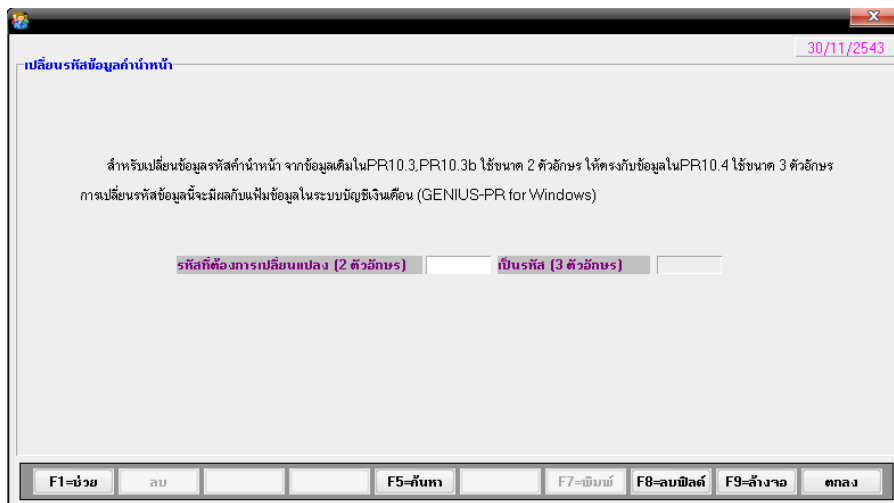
30/11/2543

เปลี่ยนรหัสข้อมูลคำนำหน้า

สำหรับเปลี่ยนข้อมูลรหัสคำนำหน้า จากข้อมูลเดิมในPR10.3,PR10.3b ใช้ขนาด 2 ตัวอักษร ให้ตรงกับข้อมูลในPR10.4 ใช้ขนาด 3 ตัวอักษร การเปลี่ยนรหัสข้อมูลนี้จะมีผลกับแฟ้มข้อมูลในระบบบัญชีเงินเดือน (GENIUS-PR for Windows)

รหัสที่ต้องการเปลี่ยนแปลง (2 ตัวอักษร) เป็นรหัส (3 ตัวอักษร)

F1=ช่วย ลบ F5=ค้นหา F7=พิมพ์ F8=ลบฟิลด์ F9=ล้างจอ ตกลง